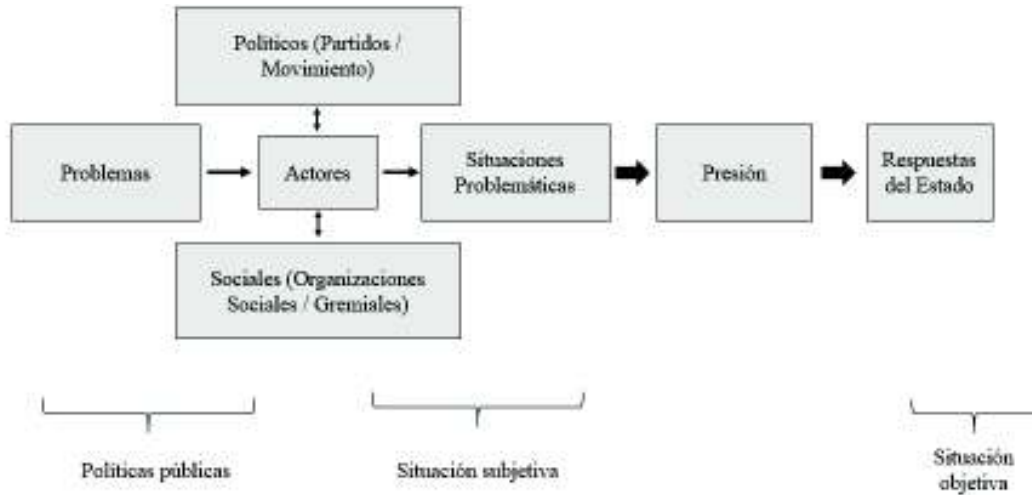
Politicos (Partidos / Movimiento)

Problemas

Actores

Situaciones Problemáticas

Presión

Respuestas del Estado

Sociales (Organizaciones Sociales / Gremiales)

Politicas públicas

Situación subjetiva

Situación objetiva